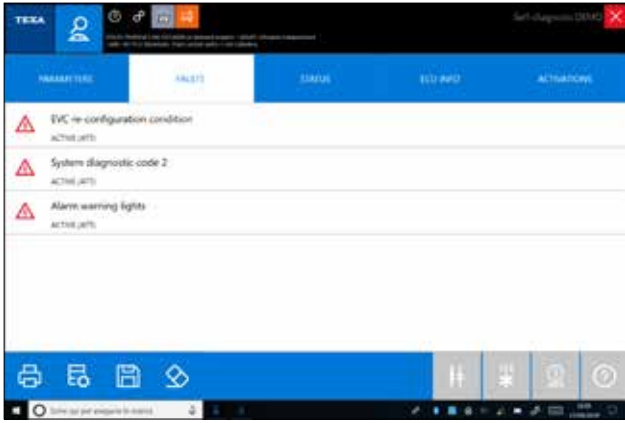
TEXA

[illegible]

Self-diagnosis DEMO

PARAMETERS

FAULTS

STATUS

ECU INFO

ACTIVATIONS

EVC re-configuration condition

ACTIVE (ATT)

System diagnostic code 2

ACTIVE (ATT)

Alarm warning lights

ACTIVE (ATT)

Scrivi qui per eseguire la ricerca

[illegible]